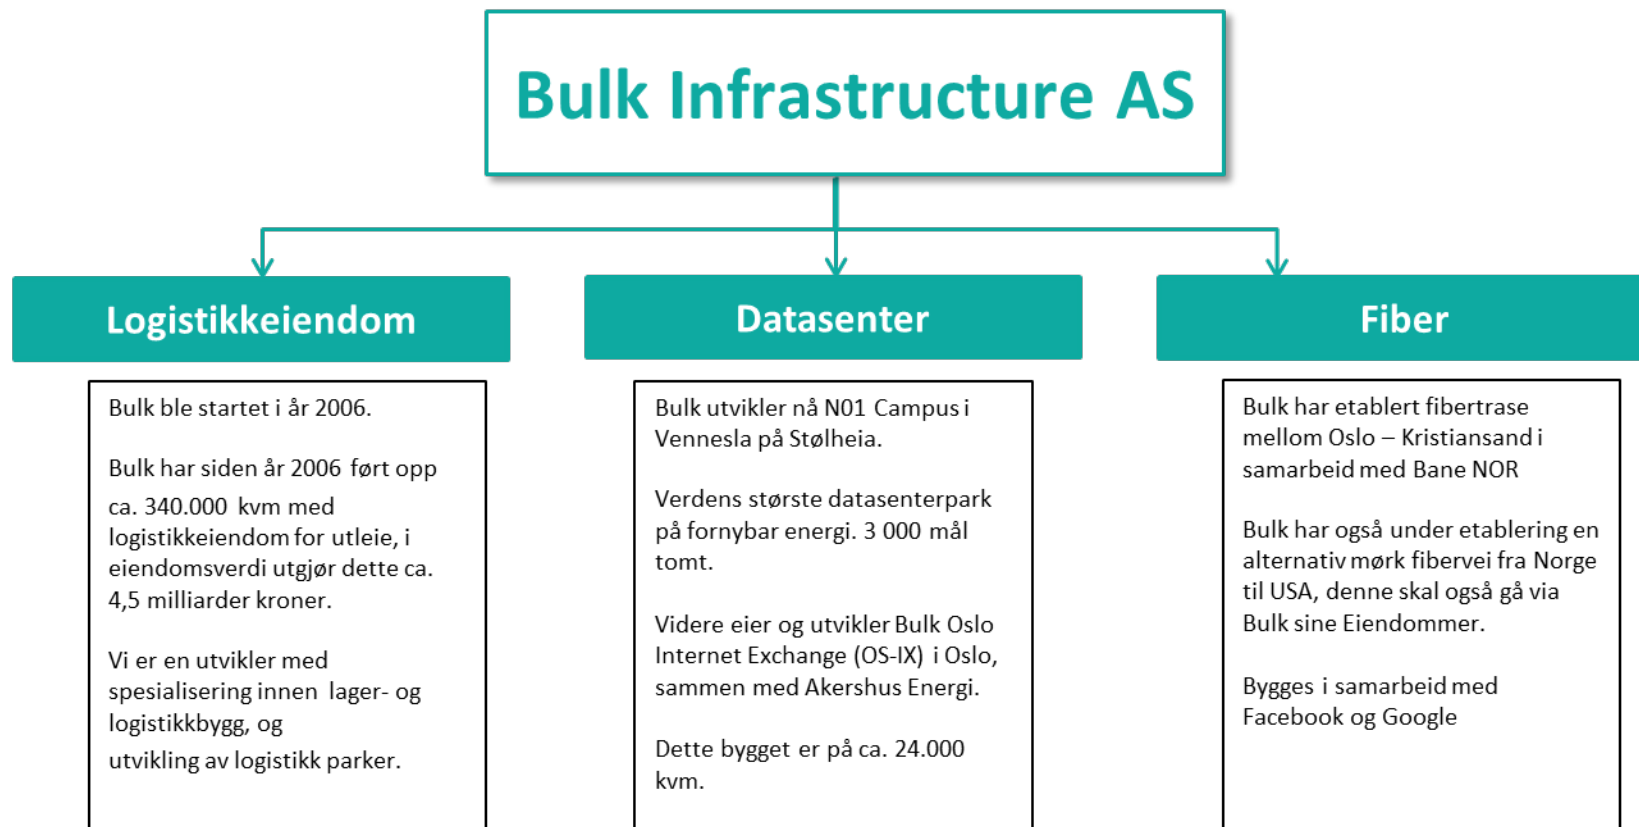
Bulk Infrastructure AS

Logistikkeiendom

Bulk ble startet i år 2006.

Bulk har siden år 2006 ført opp ca. 340.000 kvm med logistikkeiendom for utleie, i eiendomsverdi utgjør dette ca. 4,5 milliarder kroner.

Vi er en utvikler med spesialisering innen lager- og logistikkbygg, og utvikling av logistikk parker.

Datasenter

Bulk utvikler nå N01 Campus i Vennesla på Stølheia.

Verdens største datasenterpark på fornybar energi. 3 000 mål tomt.

Videre eier og utvikler Bulk Oslo Internet Exchange (OS-IX) i Oslo, sammen med Akershus Energi.

Dette bygget er på ca. 24.000 kvm.

Fiber

Bulk har etablert fibertrase mellom Oslo – Kristiansand i samarbeid med Bane NOR

Bulk har også under etablering en alternativ mørk fibervei fra Norge til USA, denne skal også gå via Bulk sine Eiendommer.

Bygges i samarbeid med Facebook og Google